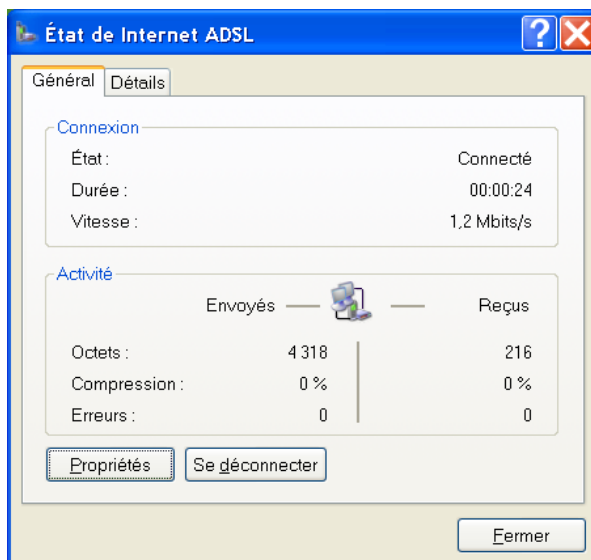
État de Internet ADSL

Général
Détails

Connexion

État : Connecté
Durée : 00:00:24
Vitesse : 1,2 Mbits/s

Activité

Envoyés — Reçus

| | Envoyés | Reçus |
|---|---|---|
| Octets : | 4 318 | 216 |
| Compression : | 0 % | 0 % |
| Erreurs : | 0 | 0 |

Propriétés
Se déconnecter

Fermer